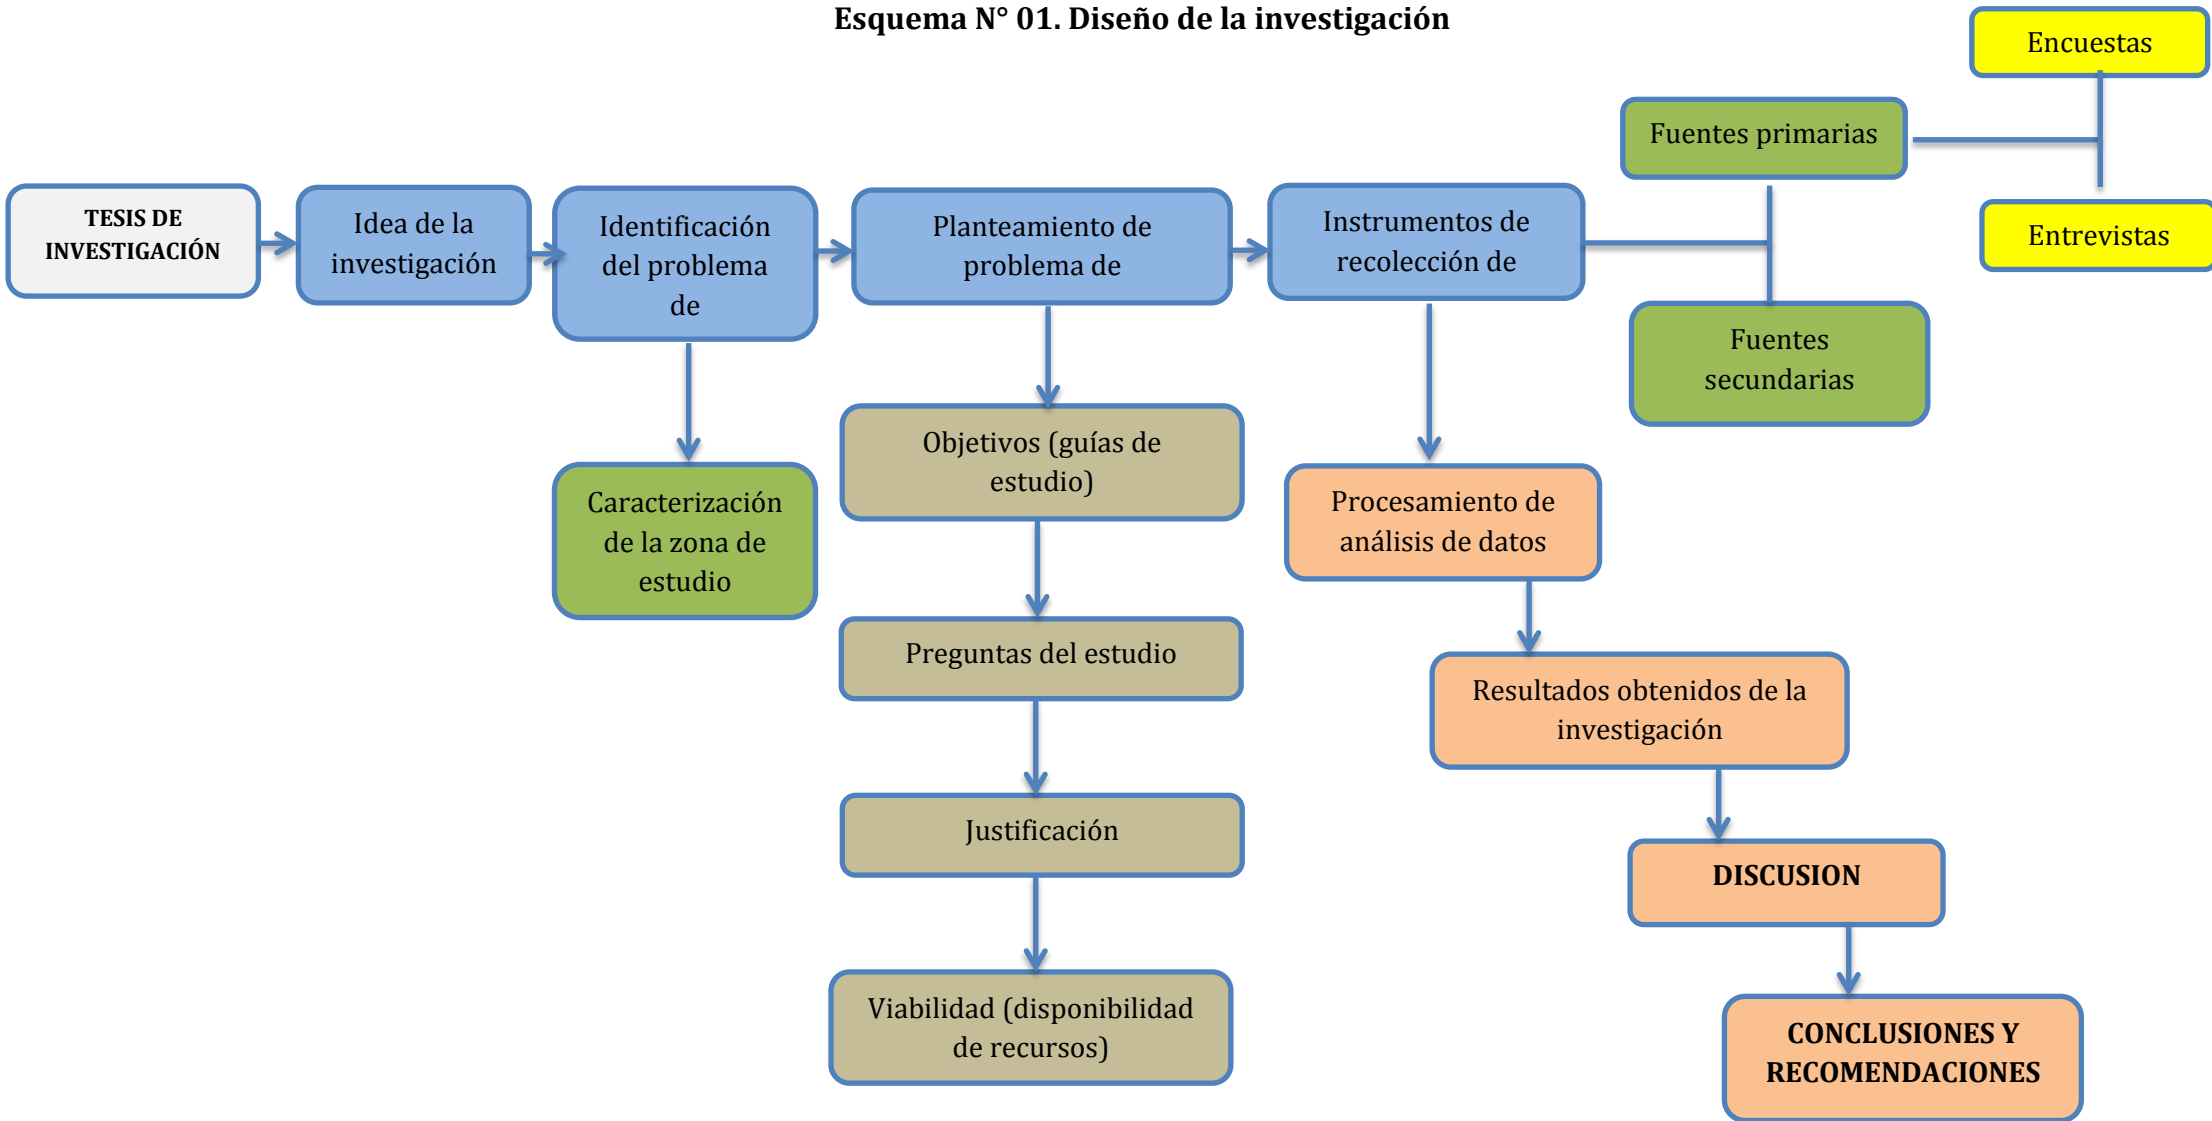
Esquema N° 01. Diseño de la investigación

TESIS DE INVESTIGACIÓN

Idea de la investigación

Identificación del problema de

Planteamiento de problema de

Instrumentos de recolección de

Fuentes primarias

Encuestas

Entrevistas

Fuentes secundarias

Caracterización de la zona de estudio

Objetivos (guías de estudio)

Preguntas del estudio

Justificación

Viabilidad (disponibilidad de recursos)

Procesamiento de análisis de datos

Resultados obtenidos de la investigación

DISCUSION

CONCLUSIONES Y RECOMENDACIONES